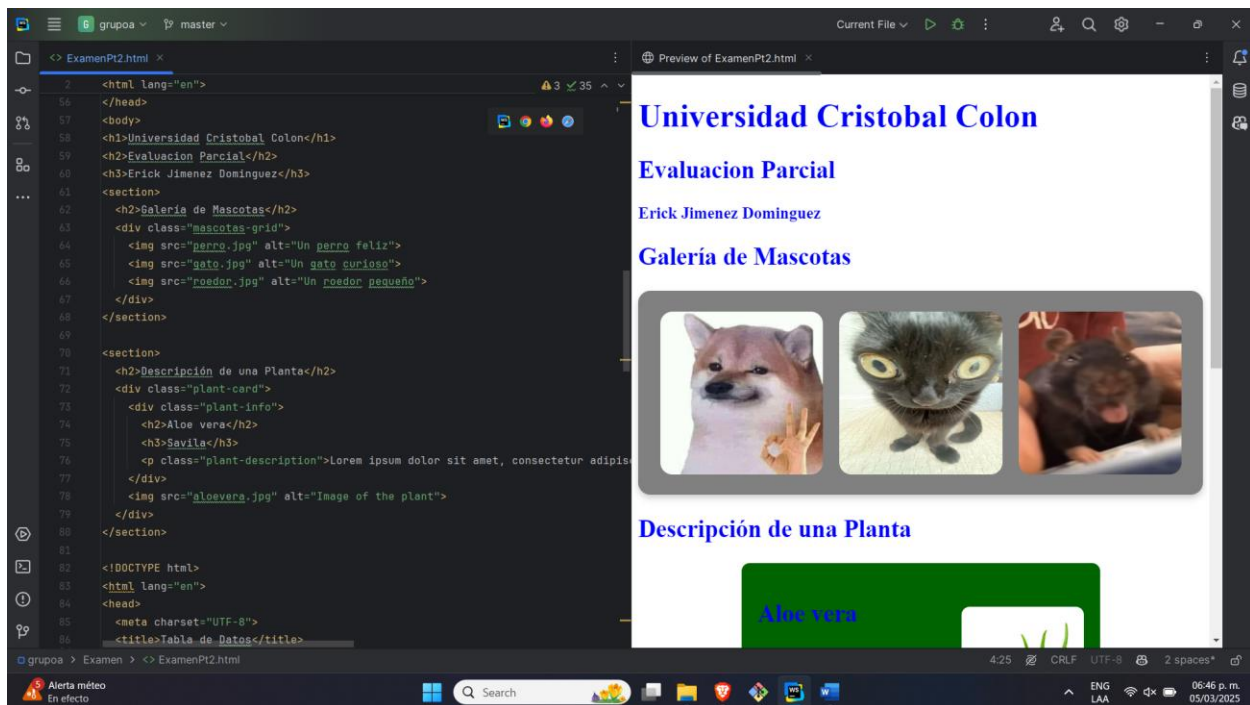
G grupoa master Current File

<> ExamenPt2.html × Preview of ExamenPt2.html ×

2 <html lang="en"> ▲3 ✓35
56 </head>
57 <body>
58 <h1>Universidad Cristobal Colon</h1>
59 <h2>Evaluacion Parcial</h2>
60 <h3>Erick Jimenez Dominguez</h3>
61 <section>
62 <h2>Galería de Mascotas</h2>
63 <div class="mascotas-grid">
64 <img src="perro.jpg" alt="Un perro feliz">
65 <img src="gato.jpg" alt="Un gato curioso">
66 <img src="roedor.jpg" alt="Un roedor pequeño">
67 </div>
68 </section>
69
70 <section>
71 <h2>Descripción de una Planta</h2>
72 <div class="plant-card">
73 <div class="plant-info">
74 <h2>Aloe vera</h2>
75 <h3>Savila</h3>
76 <p class="plant-description">Lorem ipsum dolor sit amet, consectetur adipis
77 </div>
78 <img src="aloevera.jpg" alt="Image of the plant">
79 </div>
80 </section>
81
82 <!DOCTYPE html>
83 <html lang="en">
84 <head>
85 <meta charset="UTF-8">
86 <title>Tabla de Datos</title>

Universidad Cristobal Colon

Evaluacion Parcial

Erick Jimenez Dominguez

Galería de Mascotas

Descripción de una Planta

Aloe vera

grupoa > Examen > <> ExamenPt2.html 4:25 CRLF UTF-8 2 spaces*

Alerta méteo En efecto Search ENG LAA 06:46 p. m. 05/03/2025